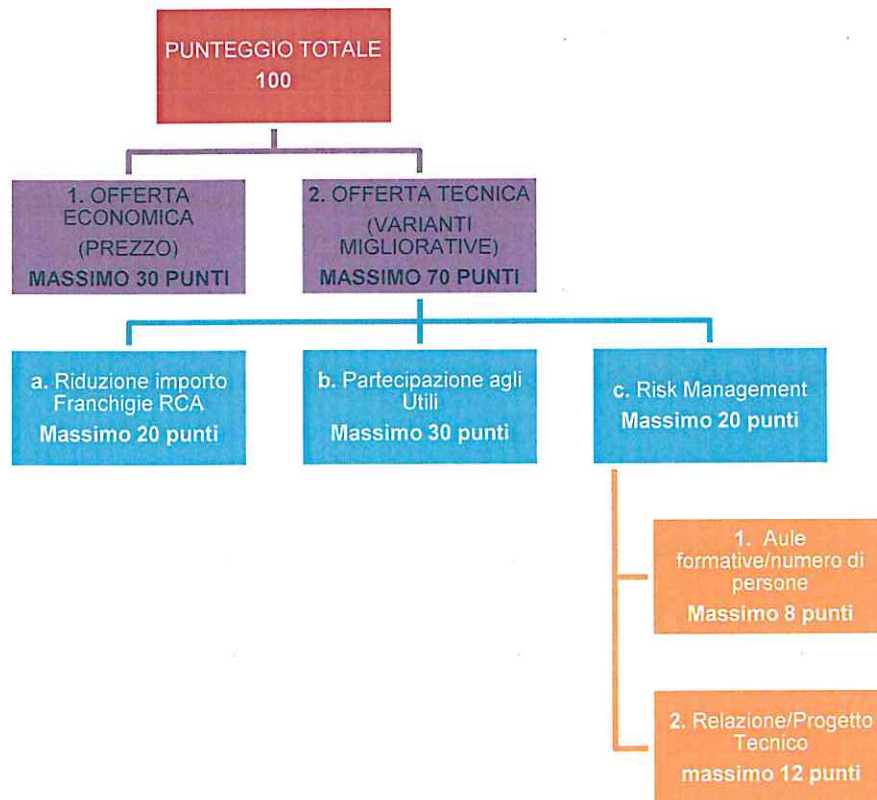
PUNTEGGIO TOTALE
100

1. OFFERTA ECONOMICA
(PREZZO)
MASSIMO 30 PUNTI

2. OFFERTA TECNICA
(VARIANTI MIGLIORATIVE)
MASSIMO 70 PUNTI

a. Riduzione importo Franchigie RCA
Massimo 20 punti

b. Partecipazione agli Utili
Massimo 30 punti

c. Risk Management
Massimo 20 punti

1. Aule formative/numero di persone
Massimo 8 punti

2. Relazione/Progetto Tecnico
massimo 12 punti